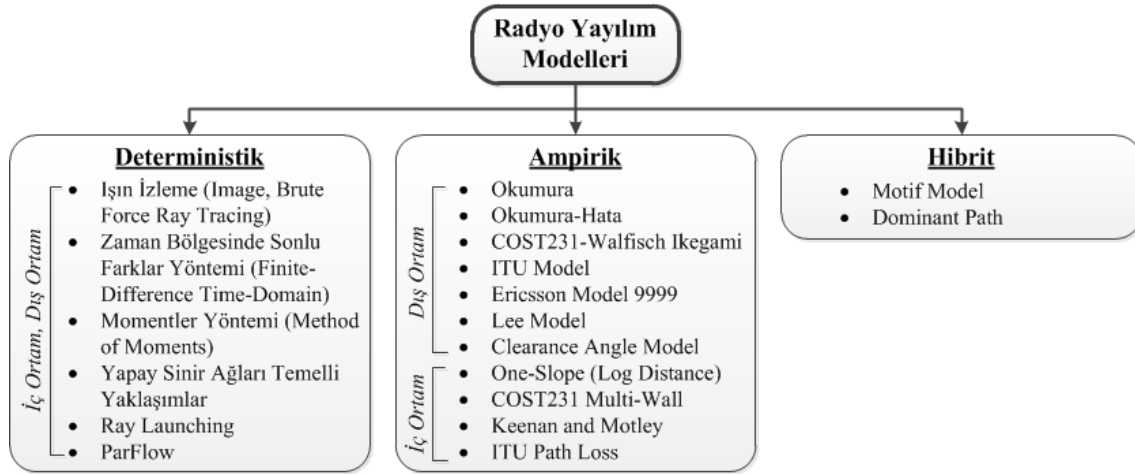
Radyo Yayılım Modelleri

Deterministik

İç Ortam, Dış Ortam

- Işın İzleme (Image, Brute Force Ray Tracing)
- Zaman Bölgesinde Sonlu Farklar Yöntemi (Finite-Difference Time-Domain)
- Momentler Yöntemi (Method of Moments)
- Yapay Sinir Ağları Temelli Yaklaşımlar
- Ray Launching
- ParFlow

Ampirik

Dış Ortam

- Okumura
- Okumura-Hata
- COST231-Walfisch Ikegami
- ITU Model
- Ericsson Model 9999
- Lee Model
- Clearance Angle Model

İç Ortam

- One-Slope (Log Distance)
- COST231 Multi-Wall
- Keenan and Motley
- ITU Path Loss

Hibrit

- Motif Model
- Dominant Path